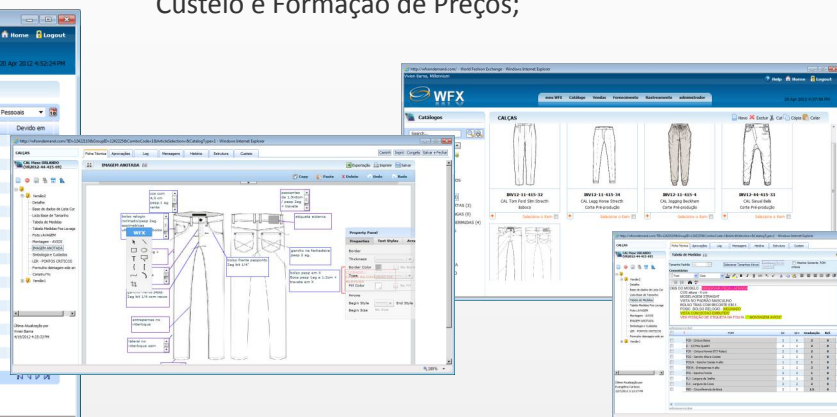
Custeio e Formação de Preços;

Home Logout

20 Apr 2012 4:52:24 PM

Pessoais

Devido em

WFX

Catálogos

CALÇAS

INV12-11-415-32
CAL Tom Ford Slim Stretch
Básica

INV12-11-415-34
CAL Legg Home Stretch
Corte Pré-produção

INV12-11-415-4
CAL Jogging Brushed
Corte Pré-produção

INV12-11-415-33
CAL Sarja Bella
Corte Pré-produção

Selecione o item

CALÇAS

IMAGEM ANOTADA

Ficha Técnica

Tabela de Medidas

Property Panel

Properties

Border

Thickness

Border Color

Type

Fill Color

Arrows

Begin Style

End Style

Begin Size

Última Atualização por
Vivian Barna

WFX

100%